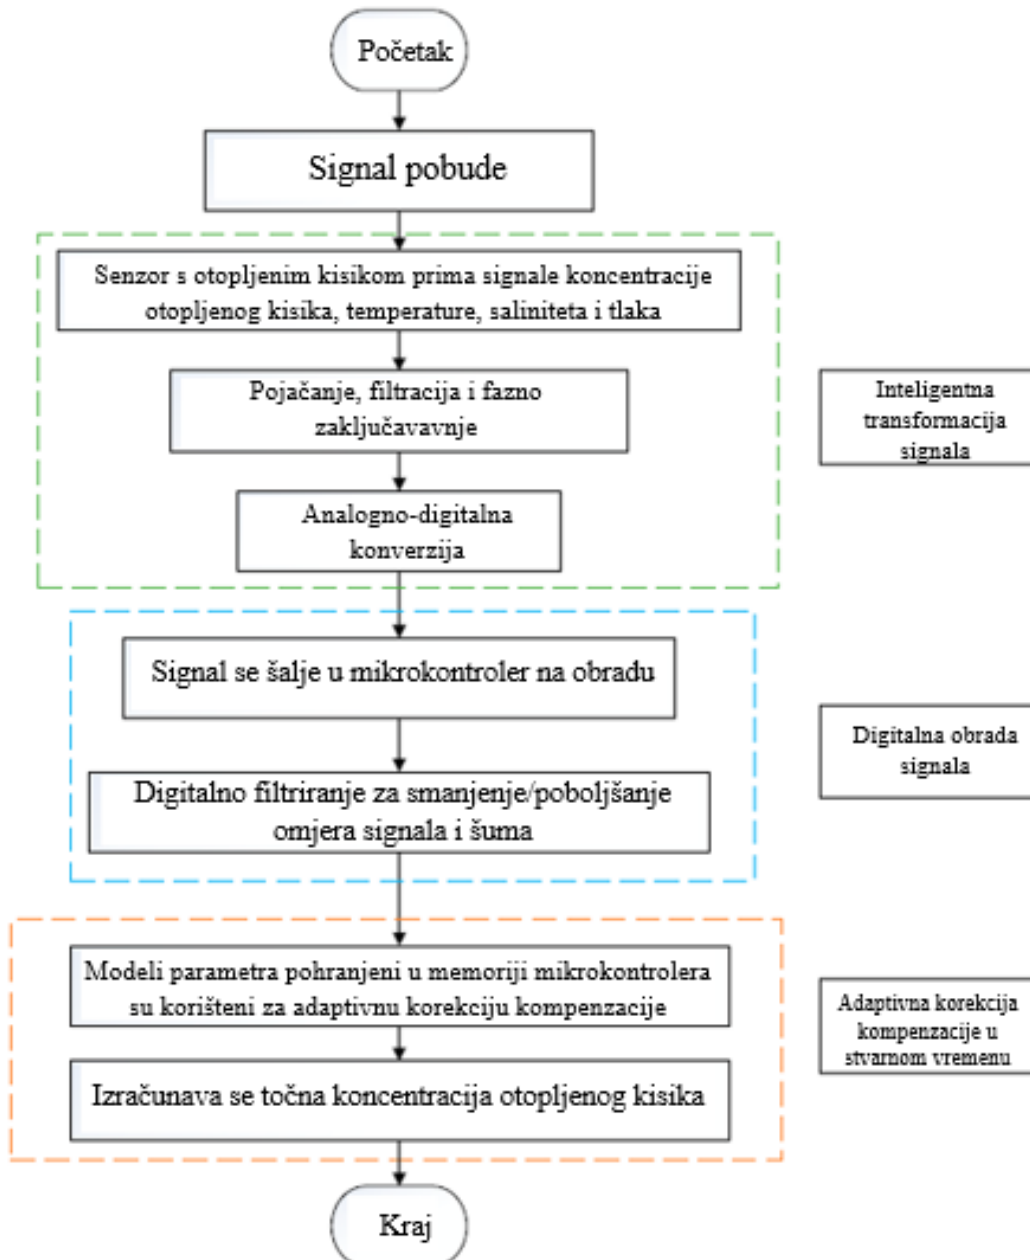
Početak

Signal pobude

Senzor s otopljenim kisikom prima signale koncentracije otopljenog kisika, temperature, saliniteta i tlaka

Pojačanje, filtracija i fazno zaključavavnje

Analogno-digitalna konverzija

Inteligentna transformacija signala

Signal se šalje u mikrokontroler na obradu

Digitalno filtriranje za smanjenje/poboljšanje omjera signala i šuma

Digitalna obrada signala

Modeli parametra pohranjeni u memoriji mikrokontrolera su korišteni za adaptivnu korekciju kompenzacije

Izračunava se točna koncentracija otopljenog kisika

Adaptivna korekcija kompenzacije u stvarnom vremenu

Kraj